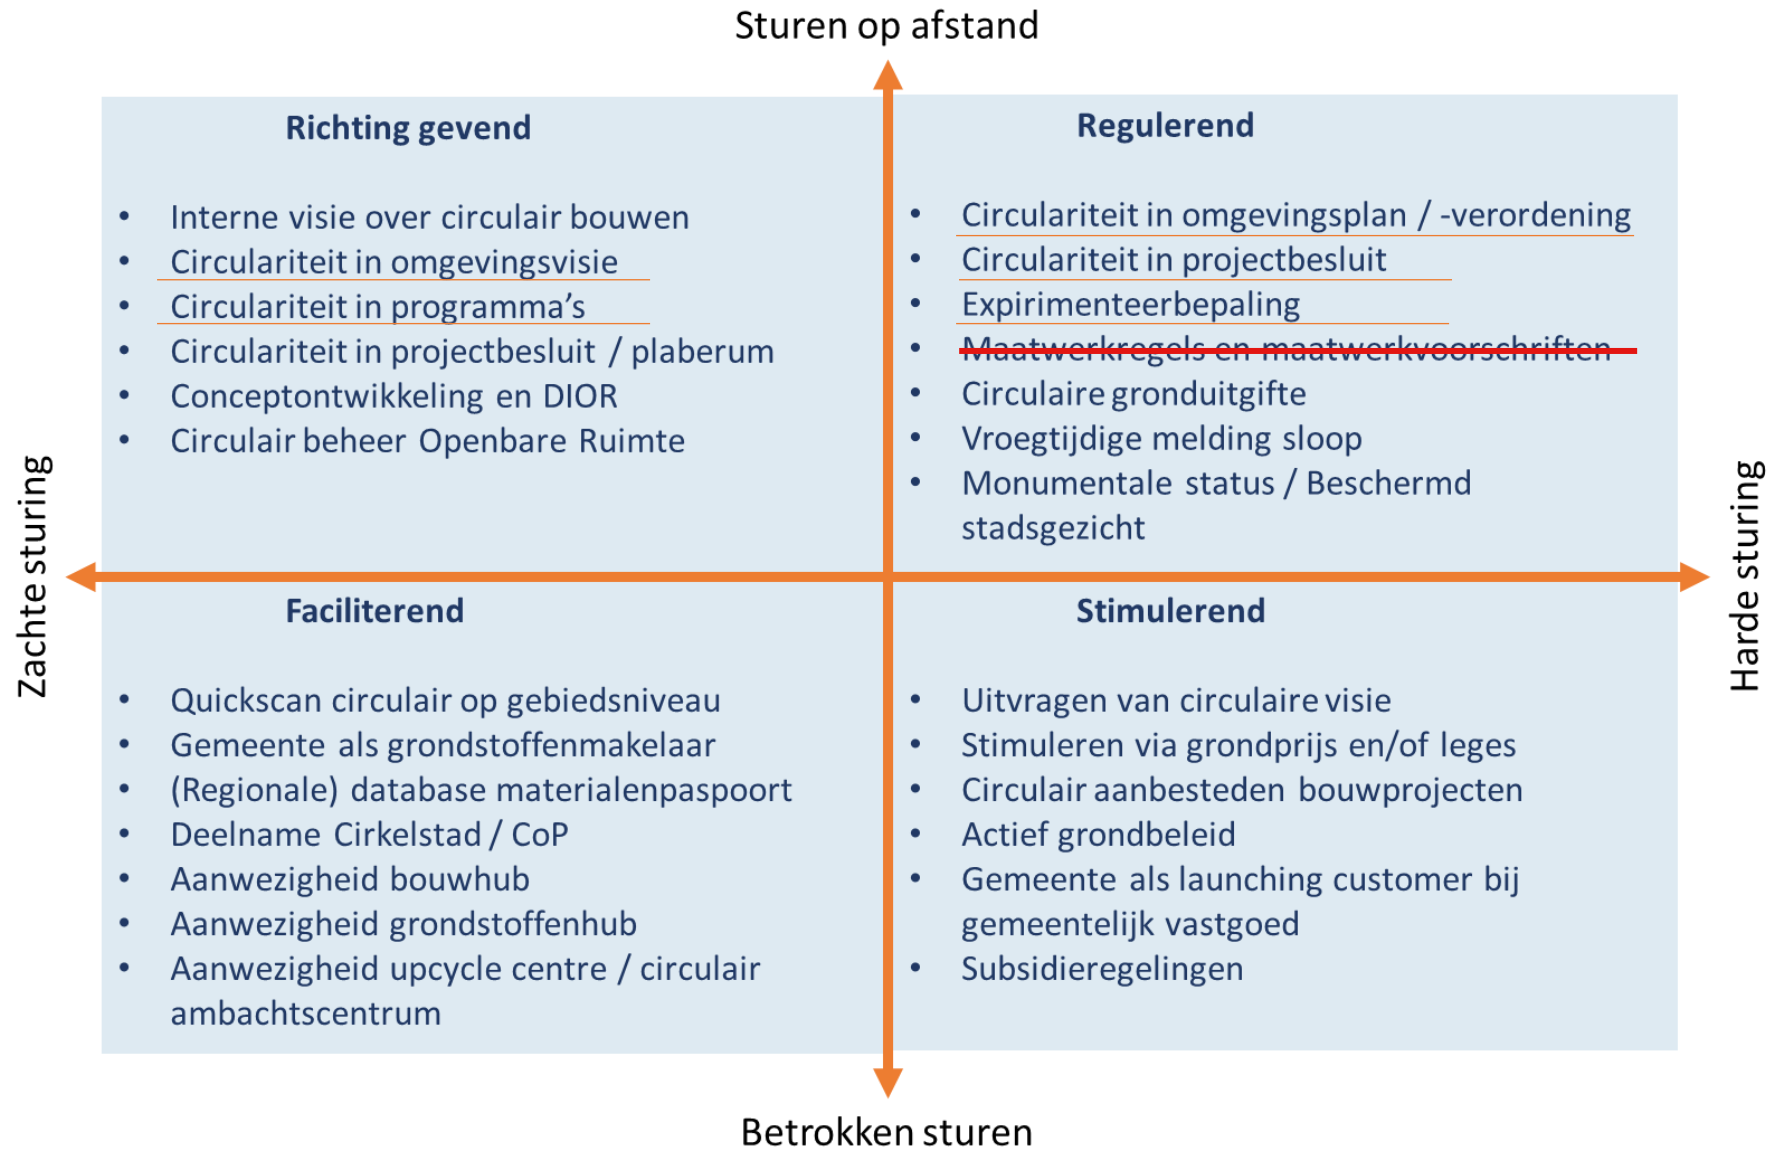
Sturen op afstand

Richting gevend

- Interne visie over circulair bouwen
- Circulariteit in omgevingsvisie
- Circulariteit in programma's
- Circulariteit in projectbesluit / plaberum
- Conceptontwikkeling en DIOR
- Circulair beheer Openbare Ruimte

Regulerend

- Circulariteit in omgevingsplan / -verordening
- Circulariteit in projectbesluit
- Expirimenteerbepaling
- Maatwerkregels en maatwerkvoorschriften
- Circulaire gronduitgifte
- Vroegtijdige melding sloop
- Monumentale status / Beschermd stadsgezicht

Zachte sturing

Harde sturing

Faciliterend

- Quickscan circulair op gebiedsniveau
- Gemeente als grondstoffenmakelaar
- (Regionale) database materialenpaspoort
- Deelname Cirkelstad / CoP
- Aanwezigheid bouwhub
- Aanwezigheid grondstoffenhub
- Aanwezigheid upcycle centre / circulair ambachtscentrum

Stimulerend

- Uitvragen van circulaire visie
- Stimuleren via grondprijs en/of leges
- Circulair aanbesteden bouwprojecten
- Actief grondbeleid
- Gemeente als launching customer bij gemeentelijk vastgoed
- Subsidieregelingen

Betrokken sturen